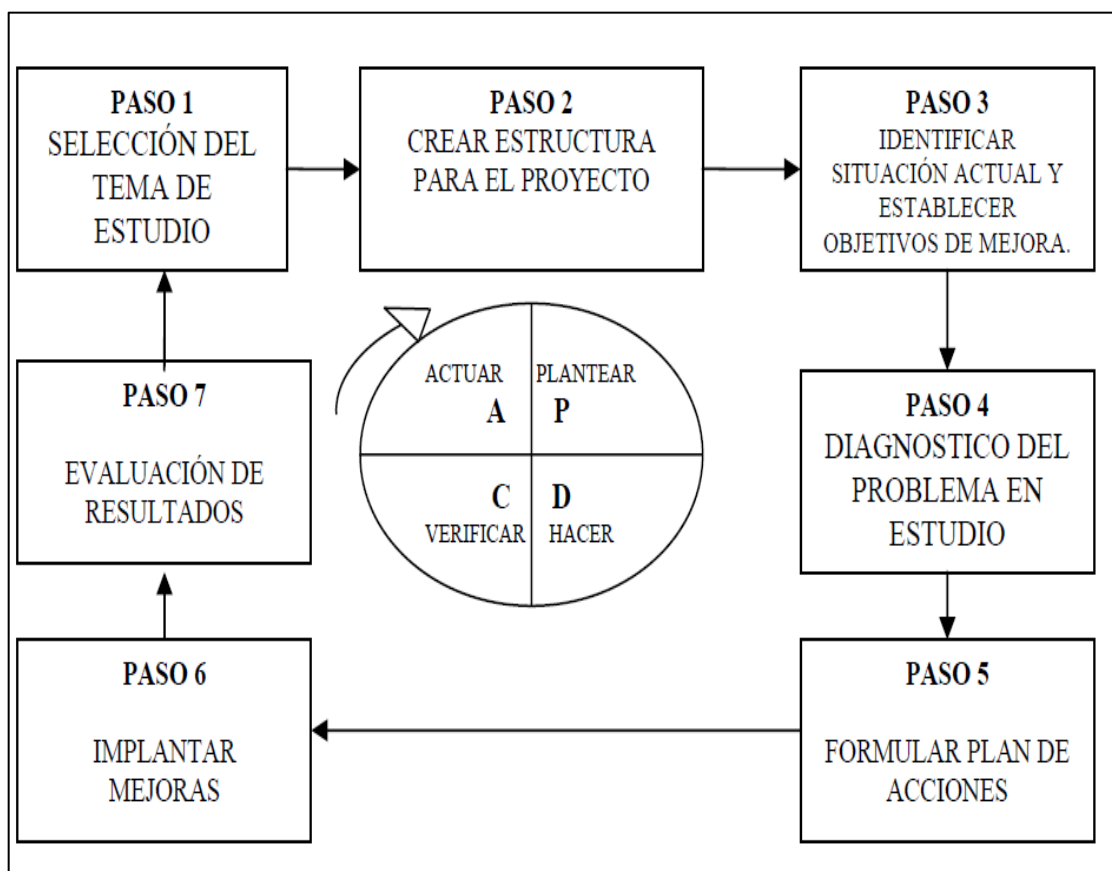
PASO 1
SELECCIÓN DEL TEMA DE ESTUDIO

PASO 2
CREAR ESTRUCTURA PARA EL PROYECTO

PASO 3
IDENTIFICAR SITUACIÓN ACTUAL Y ESTABLECER OBJETIVOS DE MEJORA.

ACTUAR
A

PLANTEAR
P

C
VERIFICAR

D
HACER

PASO 7
EVALUACIÓN DE RESULTADOS

PASO 4
DIAGNOSTICO DEL PROBLEMA EN ESTUDIO

PASO 6
IMPLANTAR MEJORAS

PASO 5
FORMULAR PLAN DE ACCIONES